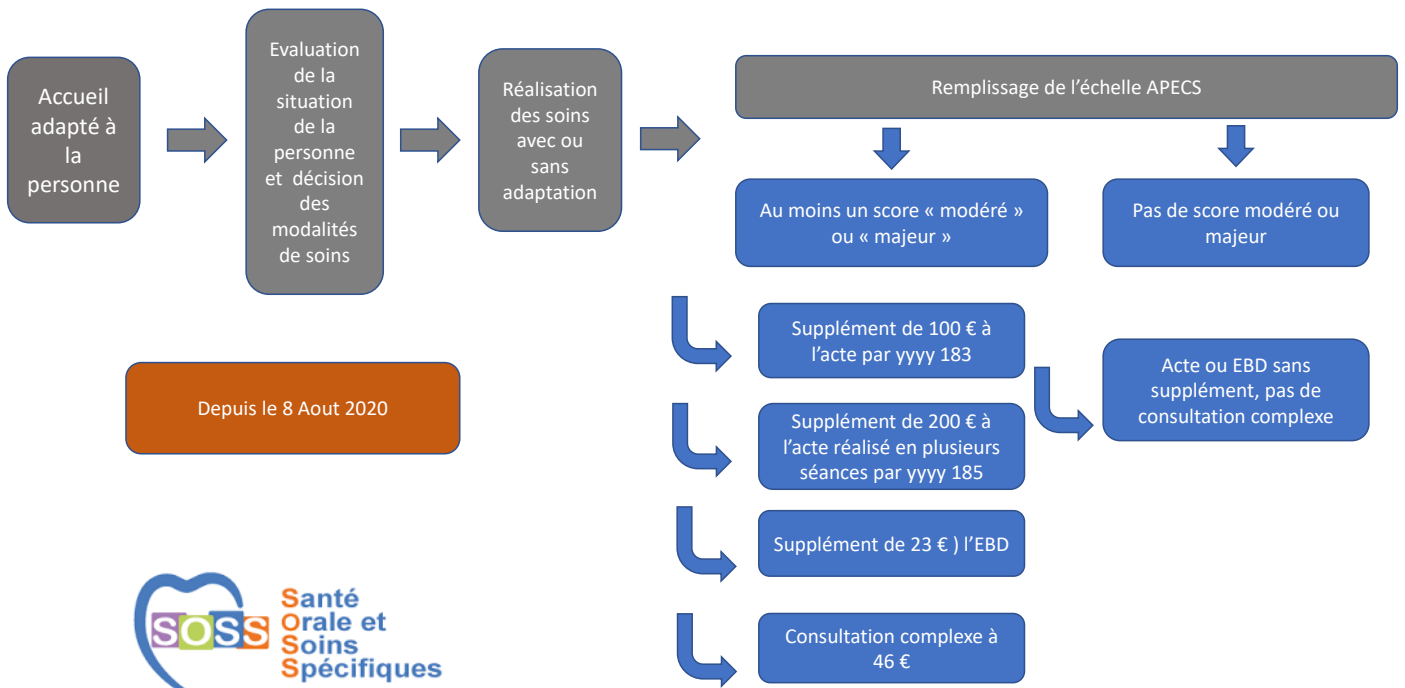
Accueil adapté à la personne

Evaluation de la situation de la personne et décision des modalités de soins

Réalisation des soins avec ou sans adaptation

Remplissage de l'échelle APECS

Au moins un score « modéré » ou « majeur »

Pas de score modéré ou majeur

Supplément de 100 € à l'acte par yyyy 183

Supplément de 200 € à l'acte réalisé en plusieurs séances par yyyy 185

Supplément de 23 € ) l'EBD

Consultation complexe à 46 €

Acte ou EBD sans supplément, pas de consultation complexe

Depuis le 8 Aout 2020

SOSS Santé Orale et Soins Spécifiques